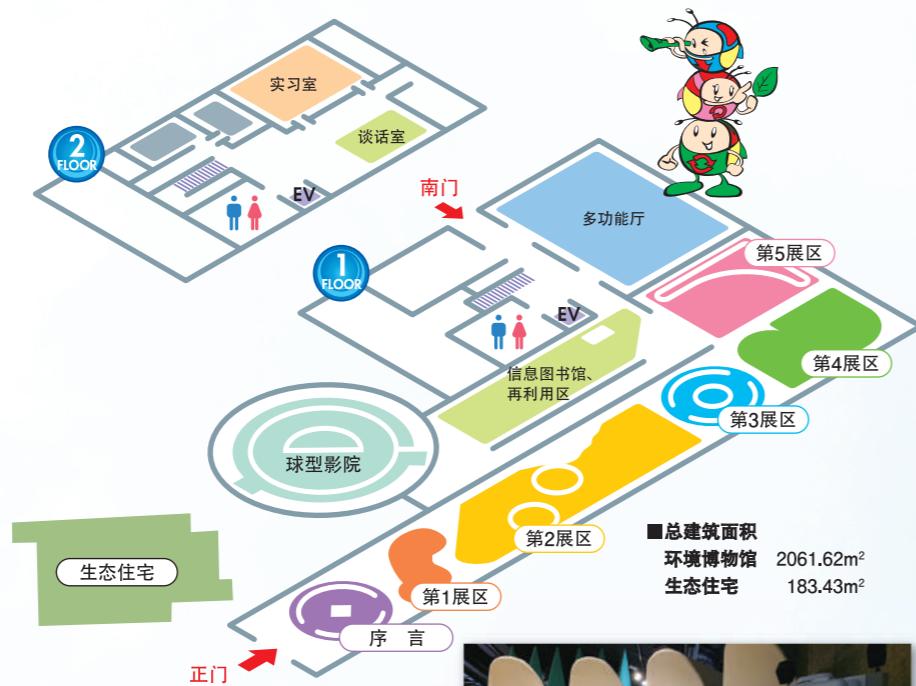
2 FLOOR

实习室

谈话室

EV

南门

多功能厅

1 FLOOR

EV

第5展区

第4展区

信息图书馆、再利用区

第3展区

球型影院

第2展区

■总建筑面积

| 环境博物馆 | $2061.62m^2$ |
|---|---|
| 生态住宅 | $183.43m^2$ |

生态住宅

第1展区

序　言

正门